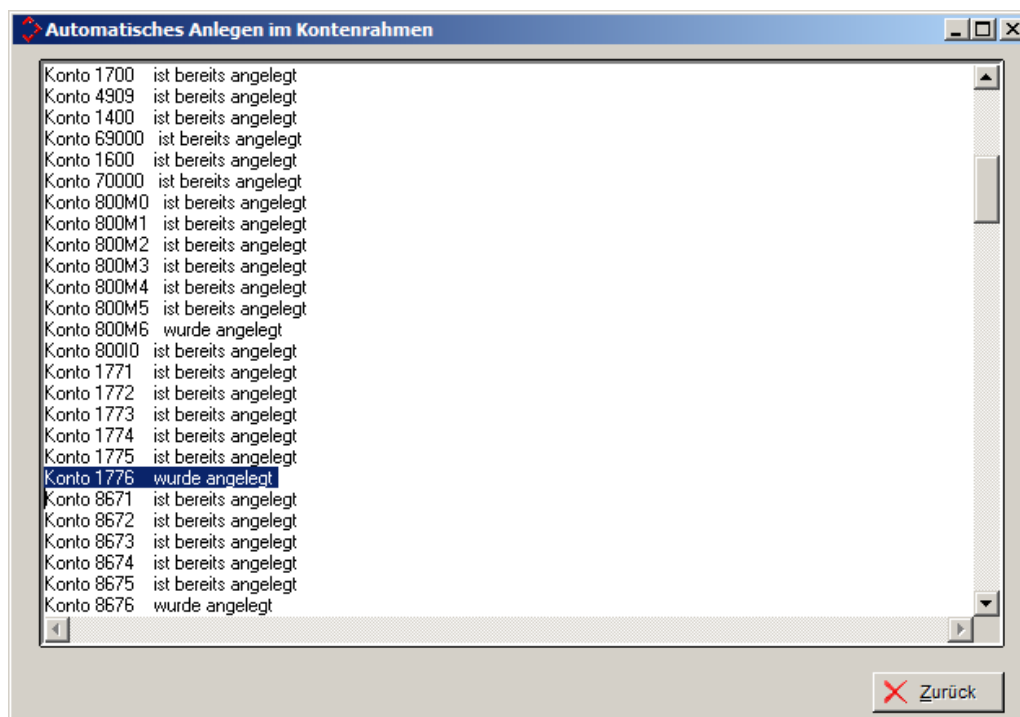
Automatisches Anlegen im Kontenrahmen

Konto 1700 ist bereits angelegt
Konto 4909 ist bereits angelegt
Konto 1400 ist bereits angelegt
Konto 69000 ist bereits angelegt
Konto 1600 ist bereits angelegt
Konto 70000 ist bereits angelegt
Konto 800M0 ist bereits angelegt
Konto 800M1 ist bereits angelegt
Konto 800M2 ist bereits angelegt
Konto 800M3 ist bereits angelegt
Konto 800M4 ist bereits angelegt
Konto 800M5 ist bereits angelegt
Konto 800M6 wurde angelegt
Konto 800I0 ist bereits angelegt
Konto 1771 ist bereits angelegt
Konto 1772 ist bereits angelegt
Konto 1773 ist bereits angelegt
Konto 1774 ist bereits angelegt
Konto 1775 ist bereits angelegt
Konto 1776 wurde angelegt
Konto 8671 ist bereits angelegt
Konto 8672 ist bereits angelegt
Konto 8673 ist bereits angelegt
Konto 8674 ist bereits angelegt
Konto 8675 ist bereits angelegt
Konto 8676 wurde angelegt

Zurück